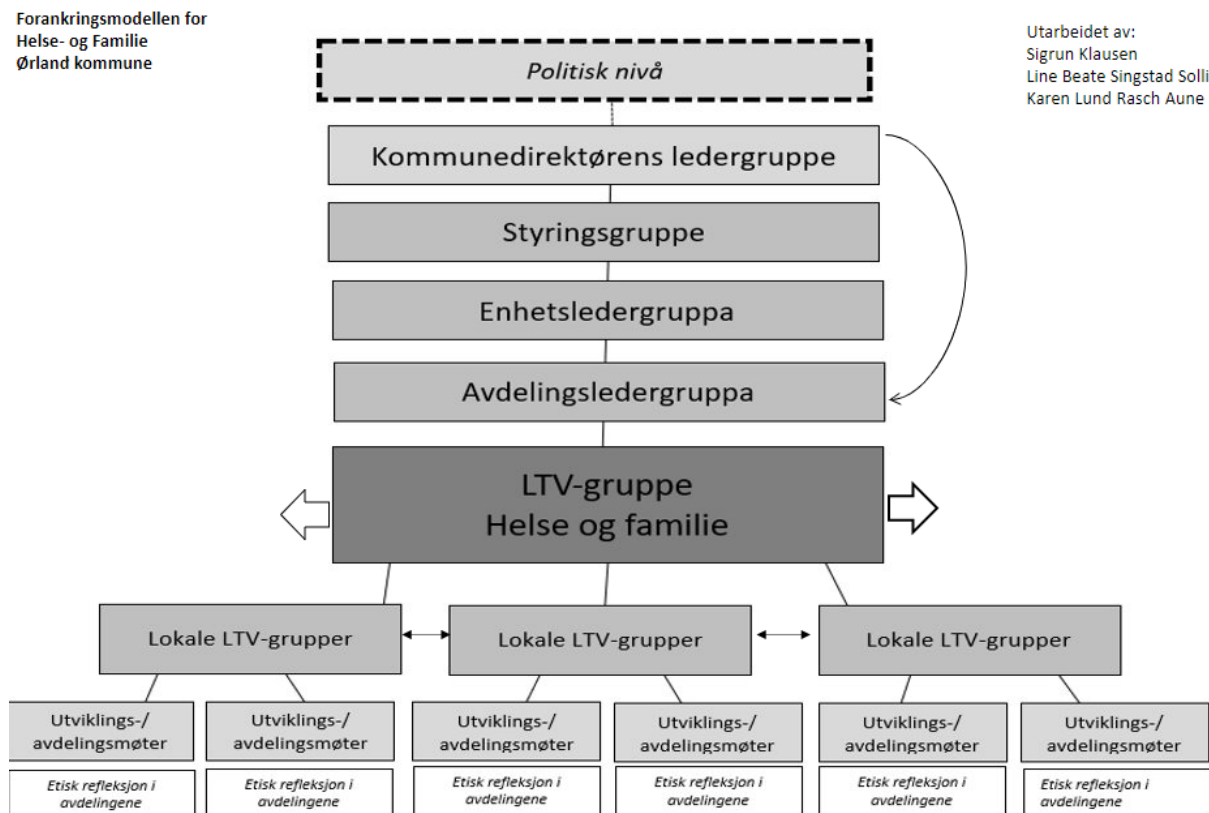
Forankringsmodellen for Helse- og Familie Ørland kommune

Utarbeidet av:
Sigrun Klausen
Line Beate Singstad Solli
Karen Lund Rasch Aune

Politisk nivå

Kommunedirektørens ledergruppe

Styringsgruppe

Enhetsledergruppa

Avdelingsledergruppa

LTV-gruppe
Helse og familie

Lokale LTV-grupper

Lokale LTV-grupper

Lokale LTV-grupper

Utviklings-/ avdelingsmøter

Utviklings-/ avdelingsmøter

Utviklings-/ avdelingsmøter

Utviklings-/ avdelingsmøter

Utviklings-/ avdelingsmøter

Utviklings-/ avdelingsmøter

Etisk refleksjon i avdelingene

Etisk refleksjon i avdelingene

Etisk refleksjon i avdelingene

Etisk refleksjon i avdelingene

Etisk refleksjon i avdelingene

Etisk refleksjon i avdelingene